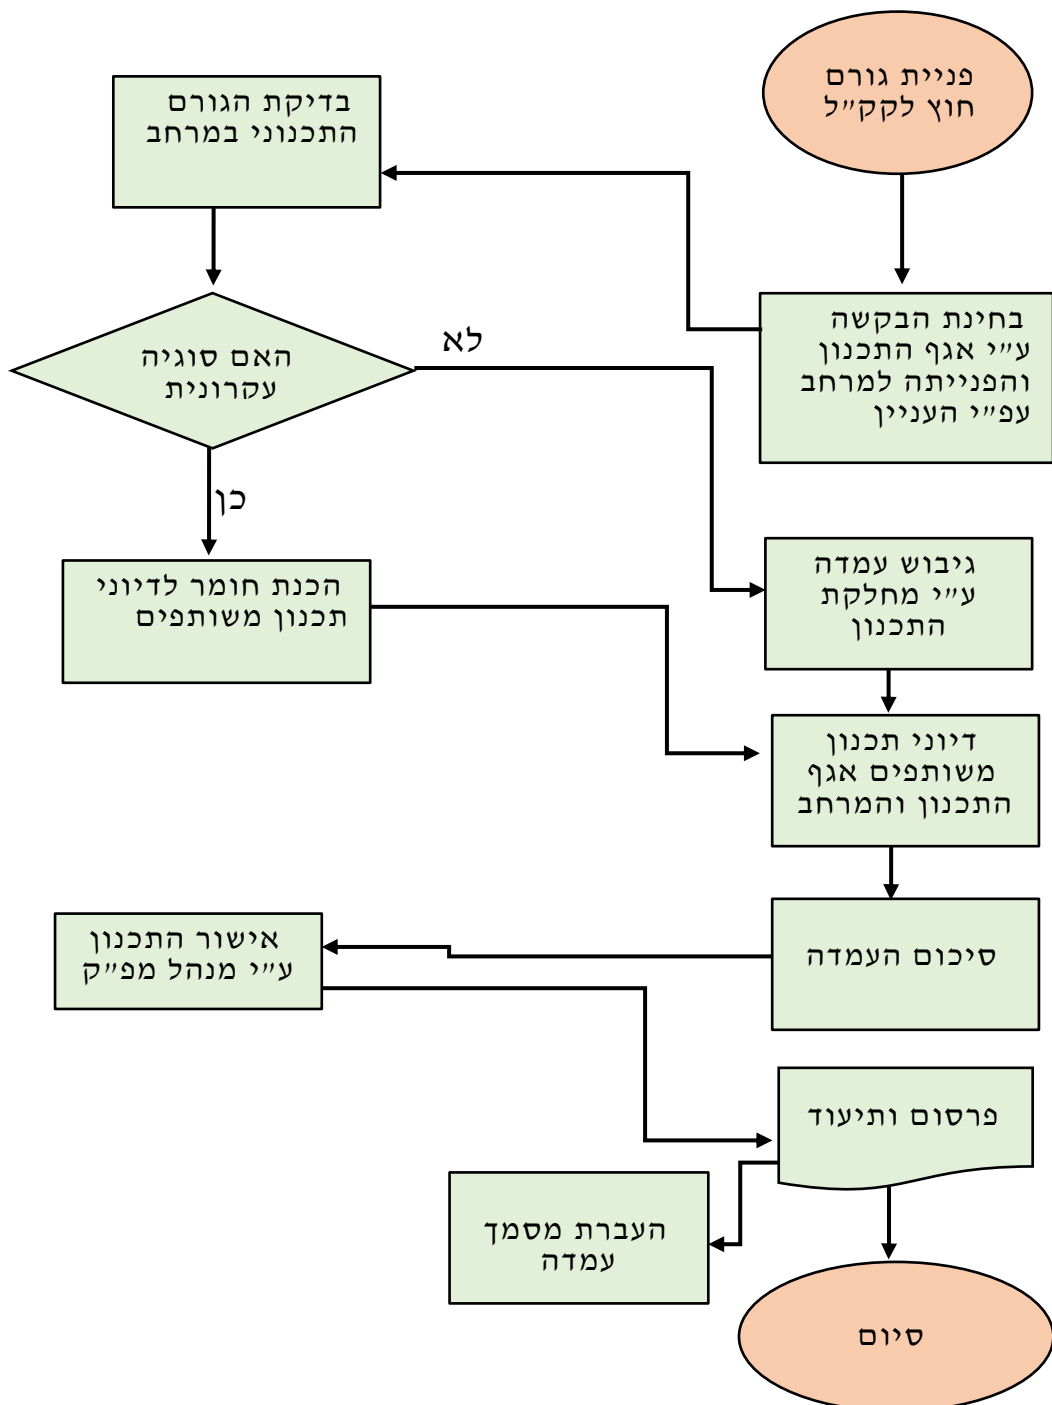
פניית גורם חוץ לקק״ל

בחינת הבקשה ע״י אגף התכנון והפנייתה למרחב עפ״י העניין

בדיקת הגורם התכנוני במרחב

האם סוגיה עקרונית

לא

כן

הכנת חומר לדיוני תכנון משותפים

גיבוש עמדה ע״י מחלקת התכנון

דיוני תכנון משותפים אגף התכנון והמרחב

סיכום העמדה

אישור התכנון ע״י מנהל מפ״ק

פרסום ותיעוד

העברת מסמך עמדה

סיום